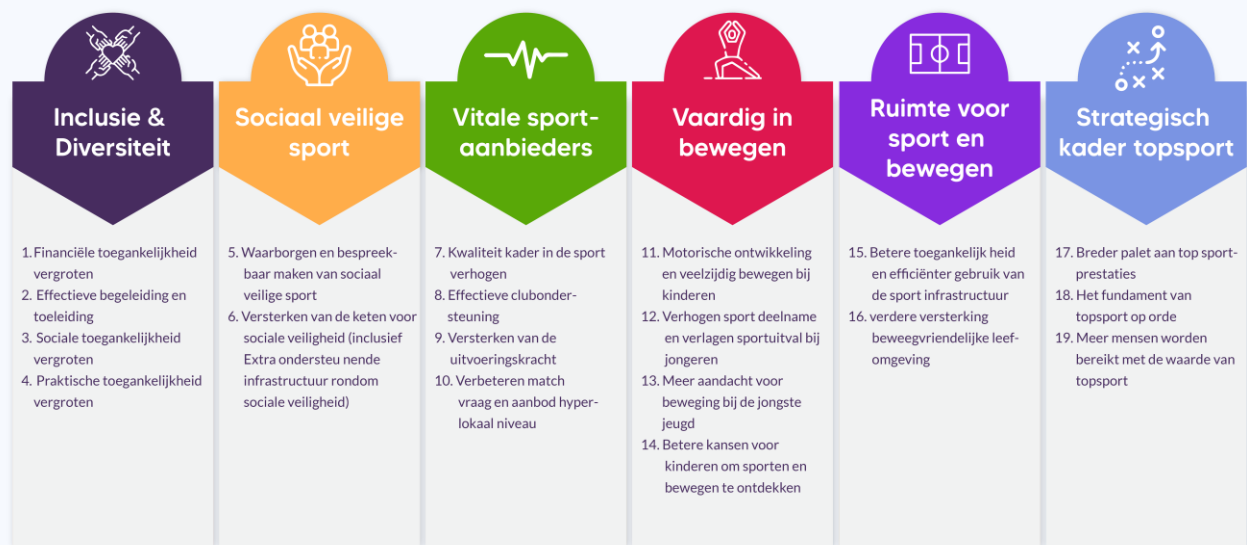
Inclusie & Diversiteit

1. Financiële toegankelijkheid vergroten
2. Effectieve begeleiding en toeleiding
3. Sociale toegankelijkheid vergroten
4. Praktische toegankelijkheid vergroten

Sociaal veilige sport

5. Waarborgen en bespreekbaar maken van sociaal veilige sport
6. Versterken van de keten voor sociale veiligheid (inclusief Extra ondersteu nende infrastructuur rondom sociale veiligheid)

Vitale sportaanbieders

7. Kwaliteit kader in de sport verhogen
8. Effectieve clubondersteuning
9. Versterken van de uitvoeringskracht
10. Verbeteren match vraag en aanbod hyperlokaal niveau

Vaardig in bewegen

11. Motorische ontwikkeling en veelzijdig bewegen bij kinderen
12. Verhogen sport deelname en verlagen sportuitval bij jongeren
13. Meer aandacht voor beweging bij de jongste jeugd
14. Betere kansen voor kinderen om sporten en bewegen te ontdekken

Ruimte voor sport en bewegen

15. Betere toegankelijk heid en efficiënter gebruik van de sport infrastructuur
16. verdere versterking beweegvriendelijke leefomgeving

Strategisch kader topsport

17. Breder palet aan top sportprestaties
18. Het fundament van topsport op orde
19. Meer mensen worden bereikt met de waarde van topsport